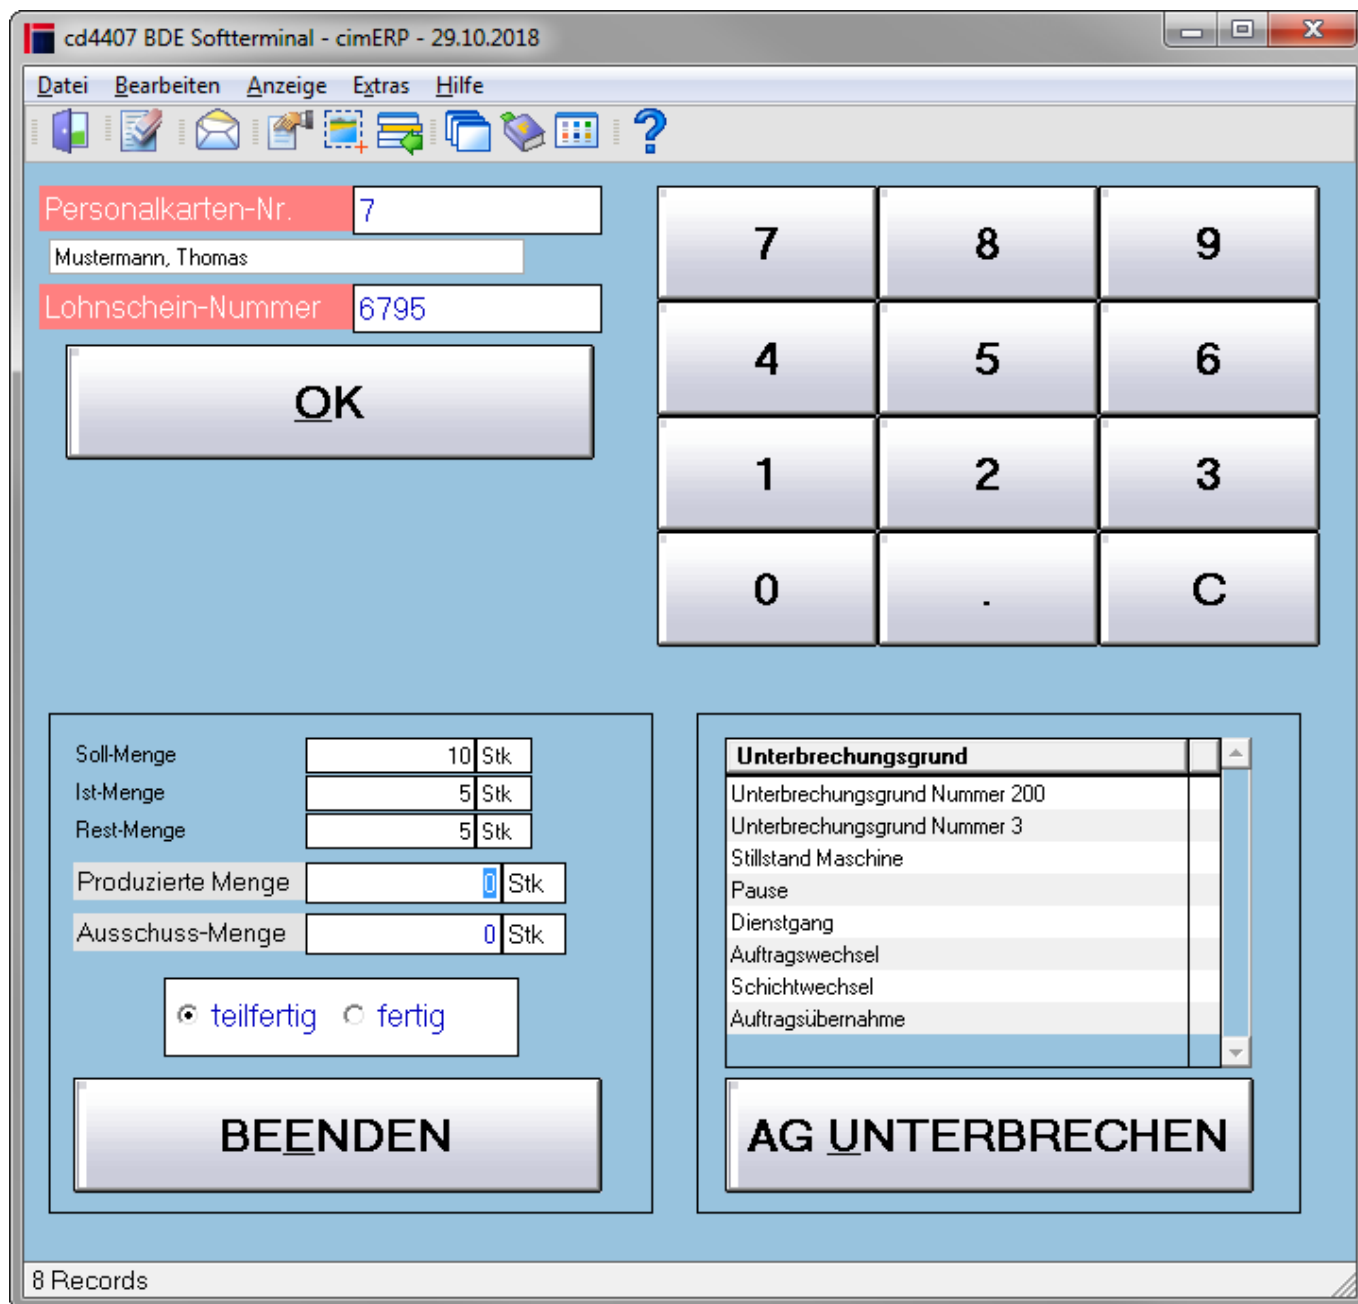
cd4407 BDE Softterminal - cimERP - 29.10.2018

Datei Bearbeiten Anzeige Extras Hilfe

?

Personalkarten-Nr. 7

Mustermann, Thomas

Lohnschein-Nummer 6795

OK

| 7 | 8 | 9 |
|---|---|---|
| 4 | 5 | 6 |
| 1 | 2 | 3 |
| 0 | . | C |

| | | |
|---|---|---|
| Soll-Menge | 10 | Stk |
| Ist-Menge | 5 | Stk |
| Rest-Menge | 5 | Stk |
| Produzierte Menge | 0 | Stk |
| Ausschuss-Menge | 0 | Stk |

teilfertig fertig

BEENDEN

| Unterbrechungsgrund |
|---|
| Unterbrechungsgrund Nummer 200 |
| Unterbrechungsgrund Nummer 3 |
| Stillstand Maschine |
| Pause |
| Dienstgang |
| Auftragswechsel |
| Schichtwechsel |
| Auftragsübernahme |

AG UNTERBRECHEN

8 Records